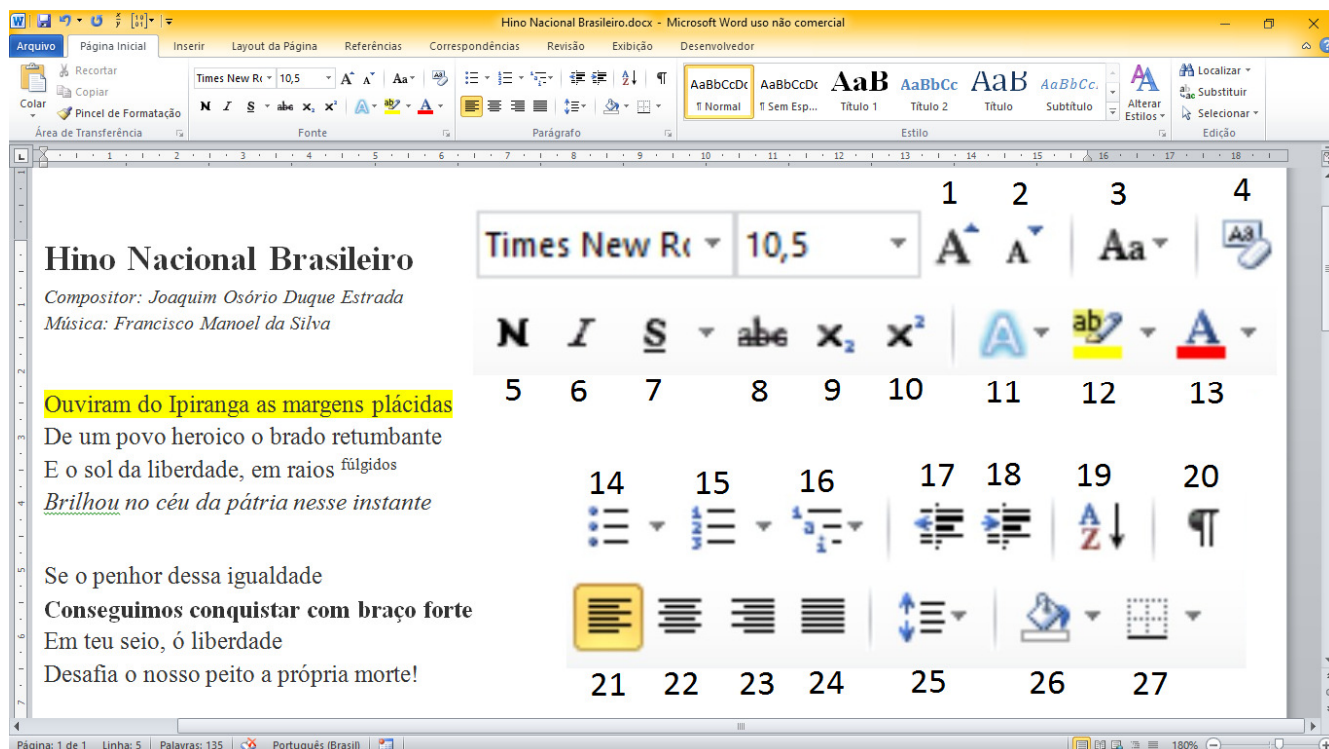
Hino Nacional Brasileiro.docx - Microsoft Word uso não comercial

Arquivo | Página Inicial | Inserir | Layout da Página | Referências | Correspondências | Revisão | Exibição | Desenvolvedor

Recortar
Copiar
Colar
Pincel de Formatação
Área de Transferência

Times New Ro | 10,5
N I S abc x₂ x²
Fonte

Parágrafo

AaBbCcDc ¶ Normal | AaBbCcDc ¶ Sem Esp... | AaB Título 1 | AaBbCc Título 2 | AaB Título | AaBbCc. Subtítulo | Alterar Estilos
Estilo

Localizar
Substituir
Selecionar
Edição

Hino Nacional Brasileiro

*Compositor: Joaquim Osório Duque Estrada*
*Música: Francisco Manoel da Silva*

Ouviram do Ipiranga as margens plácidas
De um povo heroico o brado retumbante
E o sol da liberdade, em raios $^{\text{fúlgidos}}$
*Brilhou no céu da pátria nesse instante*

Se o penhor dessa igualdade
**Conseguimos conquistar com braço forte**
Em teu seio, ó liberdade
Desafia o nosso peito a própria morte!

1 2 3 4
Times New Ro | 10,5 | A | A | Aa
N I S abc x₂ x²
5 6 7 8 9 10 11 12 13
14 15 16 17 18 19 20
21 22 23 24 25 26 27

Página: 1 de 1 | Linha: 5 | Palavras: 135 | Português (Brasil) | 180%